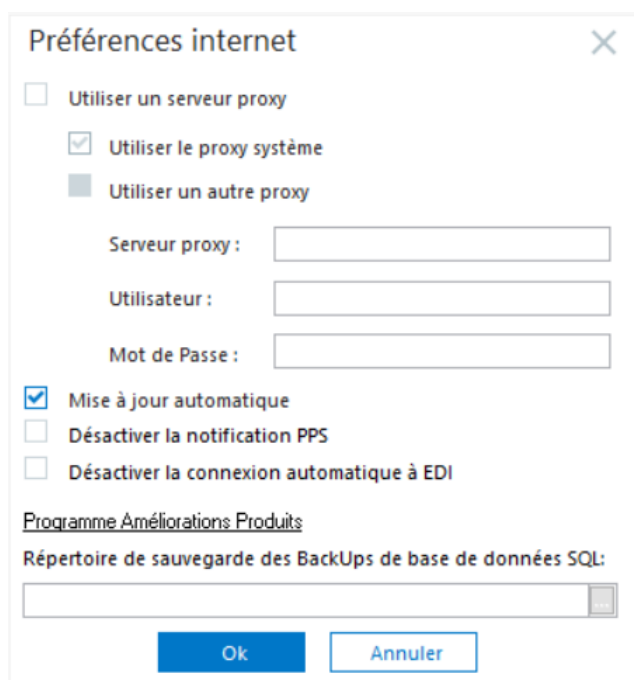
Préférences internet

Utiliser un serveur proxy

Utiliser le proxy système

Utiliser un autre proxy

Serveur proxy :

Utilisateur :

Mot de Passe :

Mise à jour automatique

Désactiver la notification PPS

Désactiver la connexion automatique à EDI

Programme Améliorations Produits

Répertoire de sauvegarde des BackUps de base de données SQL:

...

Ok

Annuler